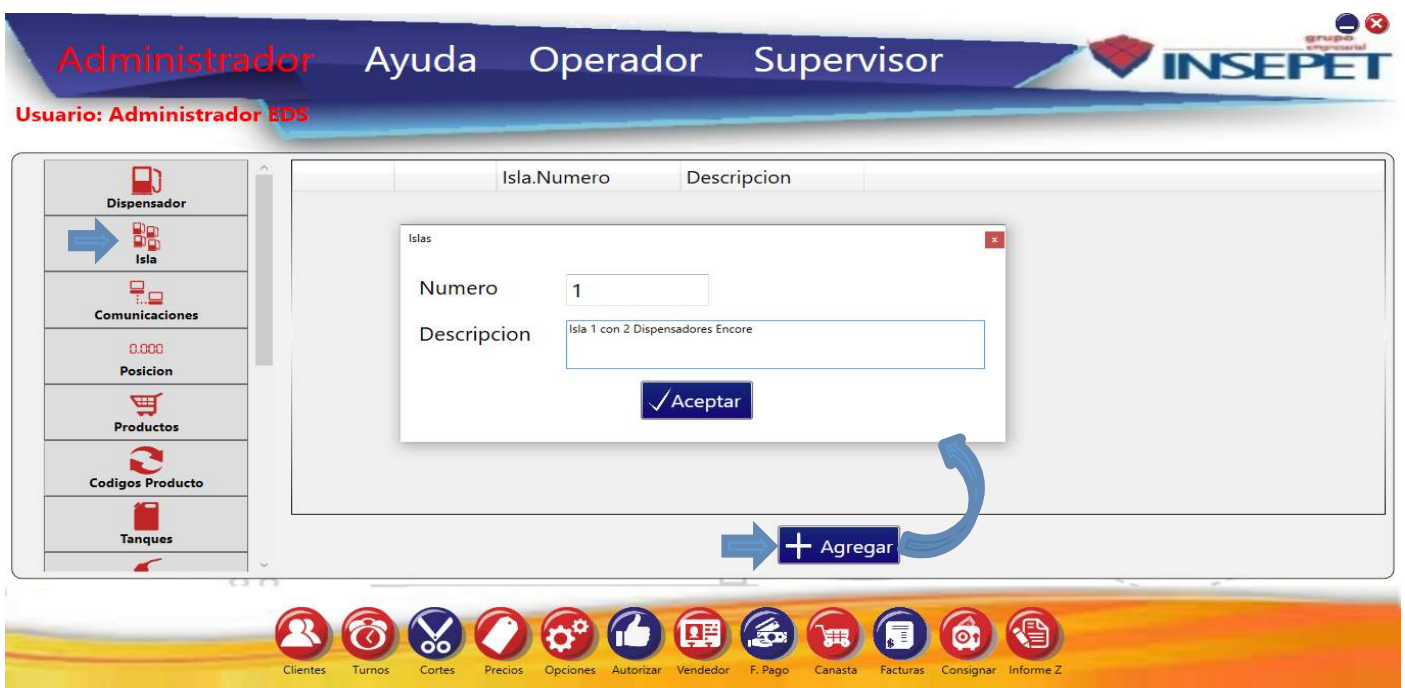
Administrador Ayuda Operador Supervisor

grupo empresarial INSEPET

Usuario: Administrador EDS

Dispensador
Isla
Comunicaciones
0.000
Posicion
Productos
Codigos Producto
Tanques

| | Isla.Numero | Descripcion |
|---|---|---|

Islas

Numero 1

Descripcion Isla 1 con 2 Dispensadores Encore

Aceptar

Agregar

Clientes Turnos Cortes Precios Opciones Autorizar Vendedor F. Pago Canasta Facturas Consignar Informe Z